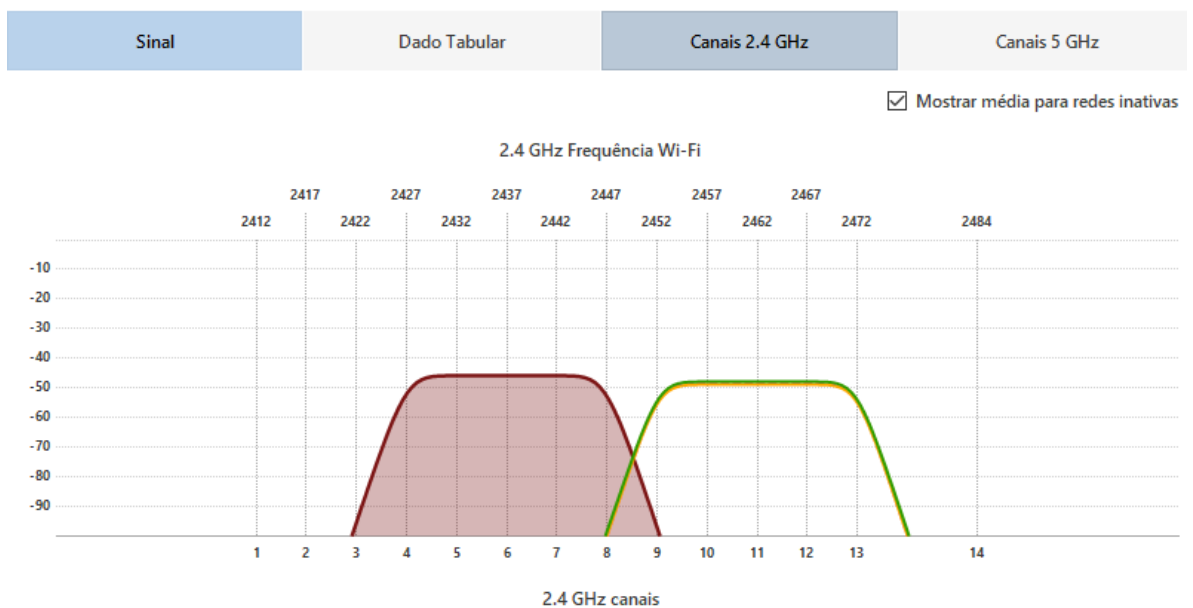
Sinal | Dado Tabular | Canais 2.4 GHz | Canais 5 GHz

☑ Mostrar média para redes inativas

2.4 GHz Frequência Wi-Fi

2417 2427 2437 2447 2457 2467
2412 2422 2432 2442 2452 2462 2472 2484

-10
-20
-30
-40
-50
-60
-70
-80
-90

1 2 3 4 5 6 7 8 9 10 11 12 13 14

2.4 GHz canais